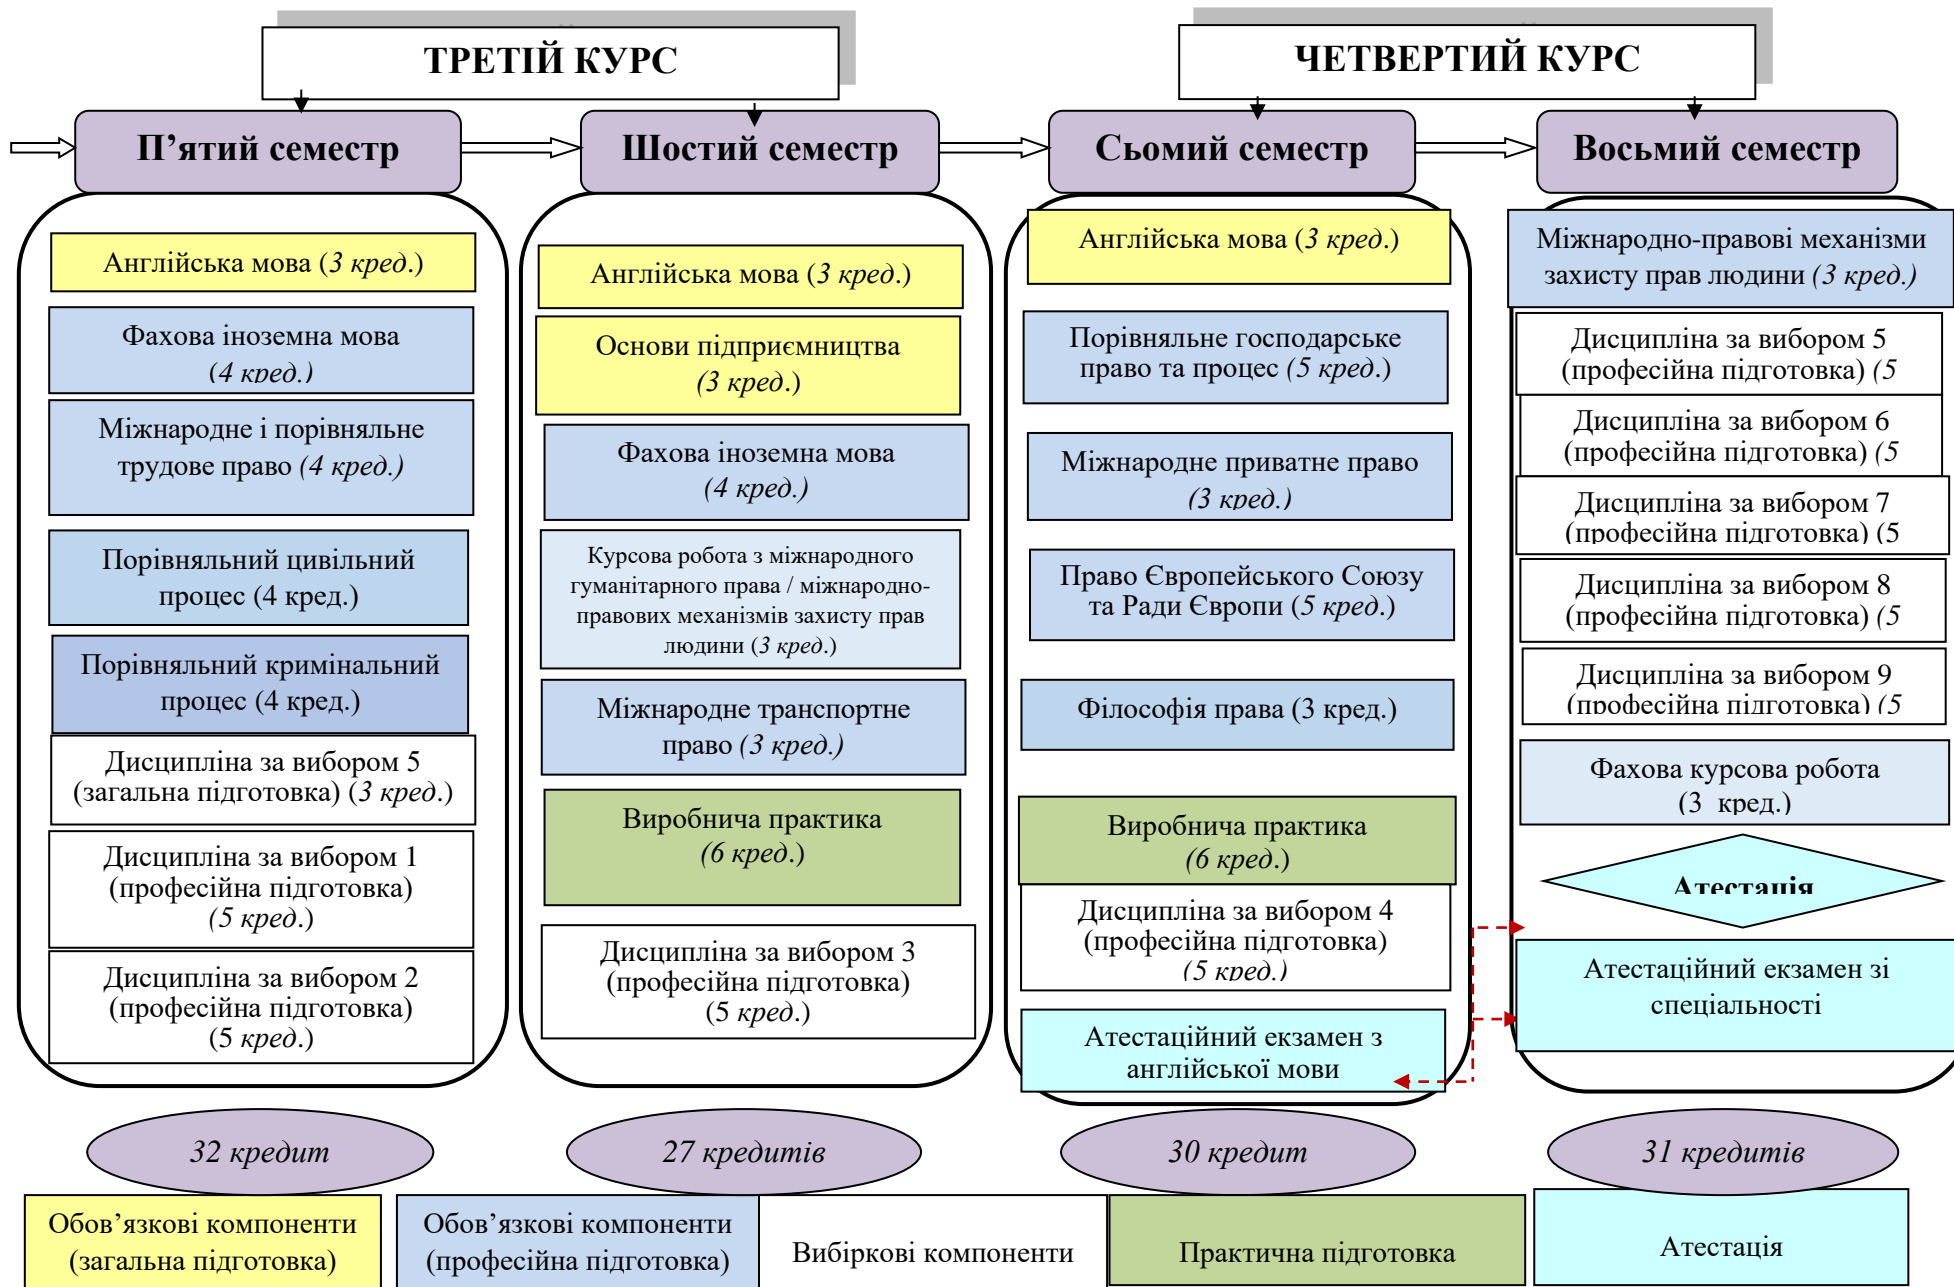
ТРЕТІЙ КУРС

ЧЕТВЕРТИЙ КУРС

П’ятий семестр

Шостий семестр

Сьомий семестр

Восьмий семестр

Англійська мова (3 *кред*.)

Фахова іноземна мова (4 *кред.*)

Міжнародне і порівняльне трудове право (4 *кред.*)

Порівняльний цивільний процес (4 кред.)

Порівняльний кримінальний процес (4 кред.)

Дисципліна за вибором 5 (загальна підготовка) (3 *кред*.)

Дисципліна за вибором 1 (професійна підготовка) (5 *кред*.)

Дисципліна за вибором 2 (професійна підготовка) (5 *кред*.)

Англійська мова (3 *кред*.)

Основи підприємництва (3 *кред*.)

Фахова іноземна мова (4 *кред.*)

Курсова робота з міжнародного гуманітарного права / міжнародно-правових механізмів захисту прав людини (3 *кред*.)

Міжнародне транспортне право (3 *кред.*)

Виробнича практика (6 *кред*.)

Дисципліна за вибором 3 (професійна підготовка) (5 *кред*.)

Англійська мова (3 *кред*.)

Порівняльне господарське право та процес (5 *кред*.)

Міжнародне приватне право (3 *кред.*)

Право Європейського Союзу та Ради Європи (5 *кред*.)

Філософія права (3 кред.)

Виробнича практика (6 *кред*.)

Дисципліна за вибором 4 (професійна підготовка) (5 *кред.*)

Атестаційний екзамен з англійської мови

Міжнародно-правові механізми захисту прав людини (3 *кред.*)

Дисципліна за вибором 5 (професійна підготовка) (5

Дисципліна за вибором 6 (професійна підготовка) (5

Дисципліна за вибором 7 (професійна підготовка) (5

Дисципліна за вибором 8 (професійна підготовка) (5

Дисципліна за вибором 9 (професійна підготовка) (5

Фахова курсова робота (3 кред.)

Атестація

Атестаційний екзамен зі спеціальності

*32 кредит*

*27 кредитів*

*30 кредит*

*31 кредитів*

Обов’язкові компоненти (загальна підготовка)

Обов’язкові компоненти (професійна підготовка)

Вибіркові компоненти

Практична підготовка

Атестація